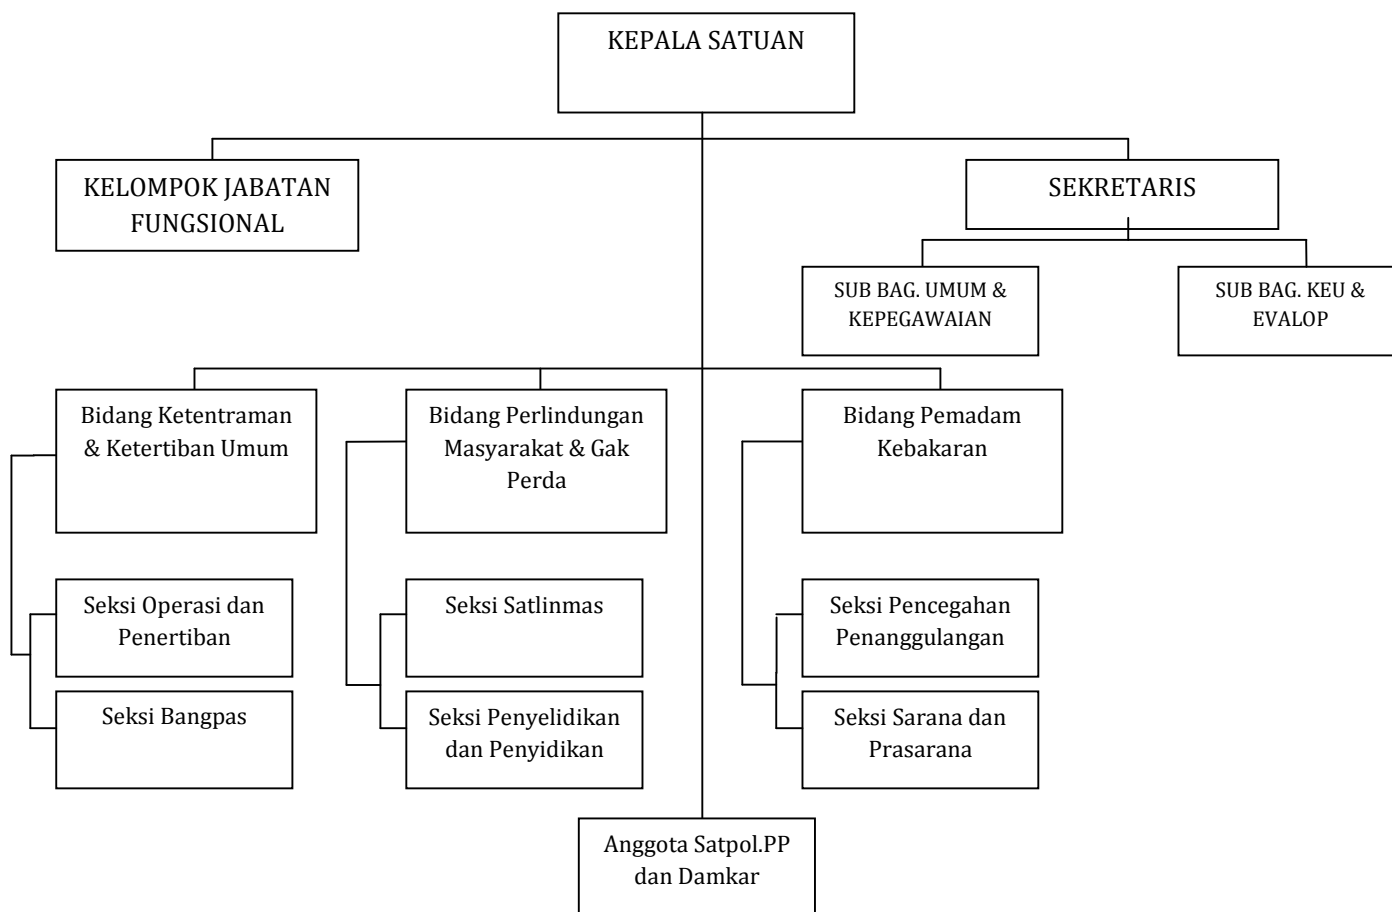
KEPALA SATUAN

KELOMPOK JABATAN FUNGSIONAL

SEKRETARIS

SUB BAG. UMUM & KEPEGAWAIAN

SUB BAG. KEU & EVALOP

Bidang Ketentraman & Ketertiban Umum

Bidang Perlindungan Masyarakat & Gak Perda

Bidang Pemadam Kebakaran

Seksi Operasi dan Penertiban

Seksi Bangpas

Seksi Satlinmas

Seksi Penyelidikan dan Penyidikan

Seksi Pencegahan Penanggulangan

Seksi Sarana dan Prasarana

Anggota Satpol.PP dan Damkar